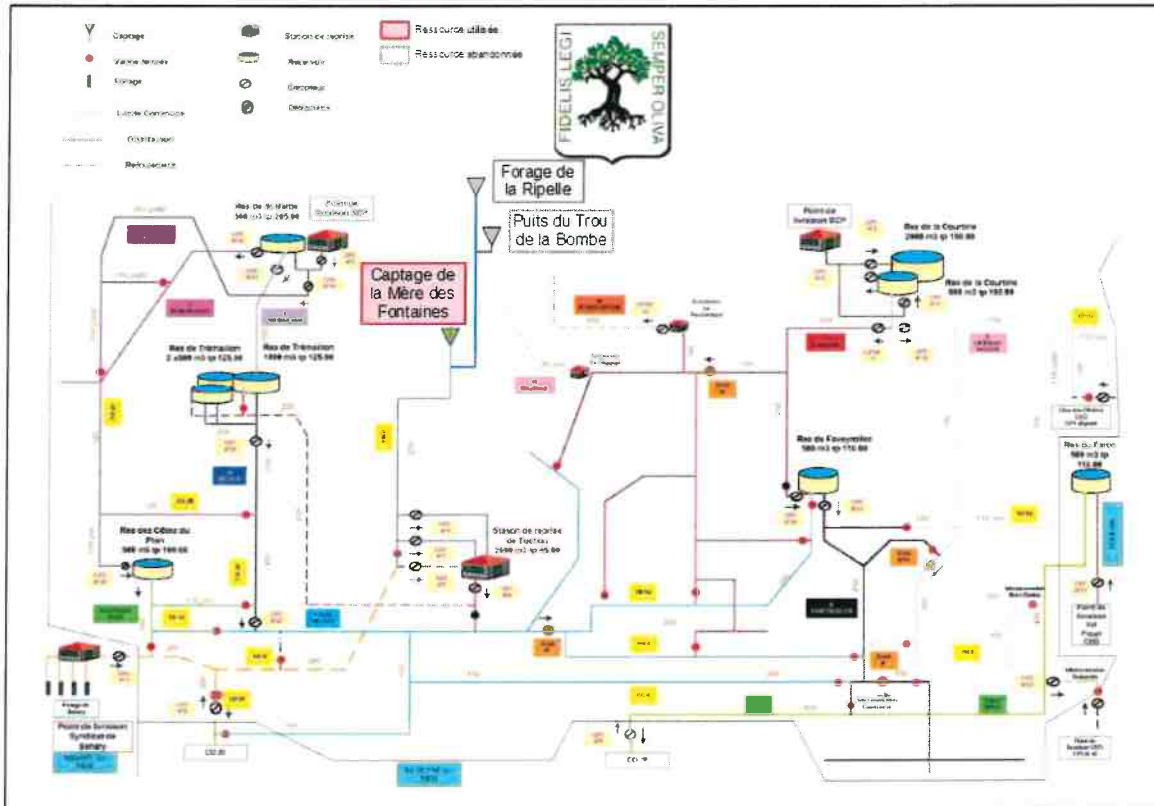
Captage

Vanne fermée

Forage

Limite Commune

Distribution

Refoulement

Station de reprise

Réservoir

Compteur

Détendeur

Ressource utilisée

Ressource abandonnée

FIDELIS LEGI

SEMPER OLIVA

Forage de la Ripelle

Puits du Trou de la Bombe

Captage de la Mère des Fontaines

Res de St Marthe 500 m3 tp 205.00

Res de Trémaillon 2 x500 m3 tp 125.00

Res de Trémaillon 1000 m3 tp 125.00

Res des Côtes du Plan 500 m3 tp 100.00

Station de reprise de Tuchas 2500 m3 tp 45.00

Res de la Courtine 2000 m3 tp 150.00

Res de la Courtine 500 m3 tp 150.00

Res de Faveyrolles 500 m3 tp 110.00

Res du Faron 500 m3 tp 112.00

Point de livraison SCP

Forage de Sénary

Point de livraison Syndicat de Sénary

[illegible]